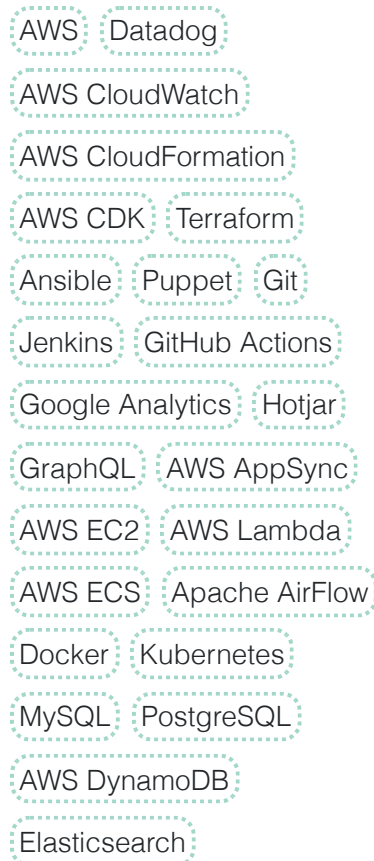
AWS Datadog
AWS CloudWatch
AWS CloudFormation
AWS CDK Terraform
Ansible Puppet Git
Jenkins GitHub Actions
Google Analytics Hotjar
GraphQL AWS AppSync
AWS EC2 AWS Lambda
AWS ECS Apache AirFlow
Docker Kubernetes
MySQL PostgreSQL
AWS DynamoDB
Elasticsearch